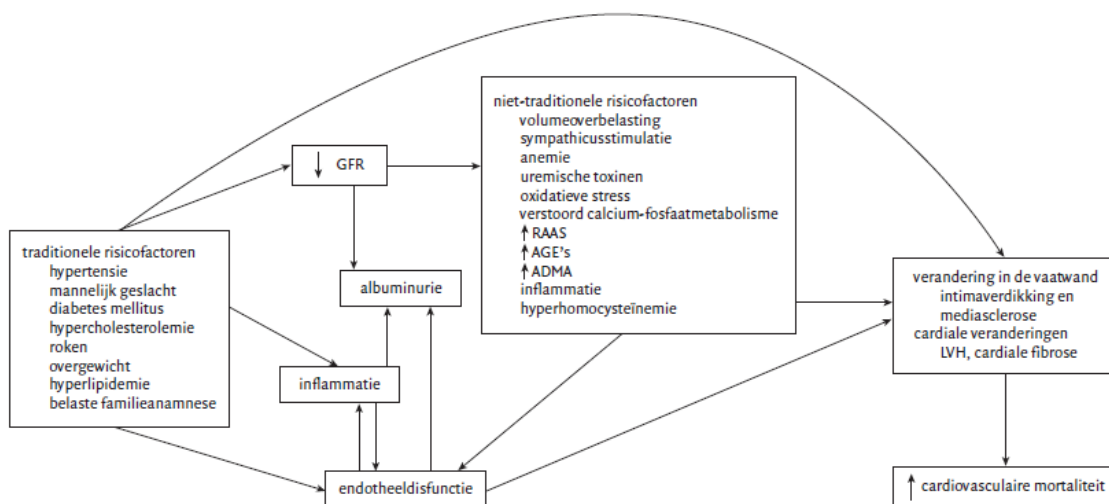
traditionele risicofactoren
hypertensie
mannelijk geslacht
diabetes mellitus
hypercholesterolemie
roken
overgewicht
hyperlipidemie
belaste familieanamnese

↓ GFR

albuminurie

inflammatie

endotheeldisfunctie

niet-traditionele risicofactoren
volumeoverbelasting
sympathicusstimulatie
anemie
uremische toxinen
oxidatieve stress
verstoord calcium-fosfaatmetabolisme
↑ RAAS
↑ AGE's
↑ ADMA
inflammatie
hyperhomocysteïnemie

verandering in de vaatwand
intimaverdikking en
mediasclerose
cardiale veranderingen
LVH, cardiale fibrose

↑ cardiovasculaire mortaliteit